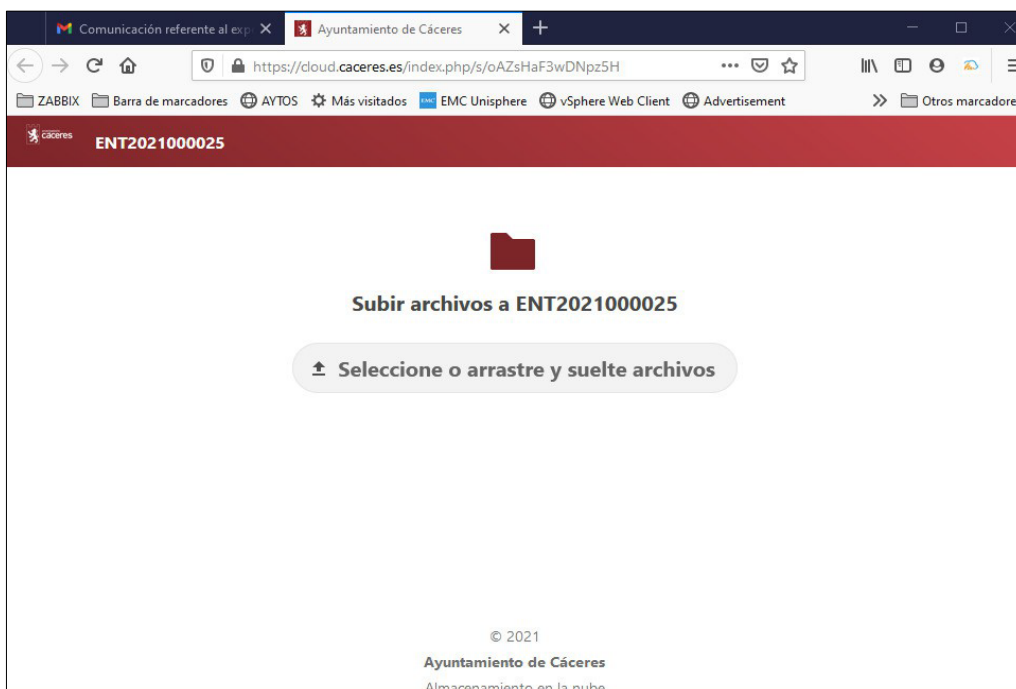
Comunicación referente al exp
Ayuntamiento de Cáceres
https://cloud.caceres.es/index.php/s/oAZsHaF3wDNpz5H
ZABBIX Barra de marcadores AYTOS Más visitados EMC Unisphere vSphere Web Client Advertisement Otros marcadore

cáceres
ENT2021000025

Subir archivos a ENT2021000025

Seleccione o arrastre y suelte archivos

© 2021
Ayuntamiento de Cáceres
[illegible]